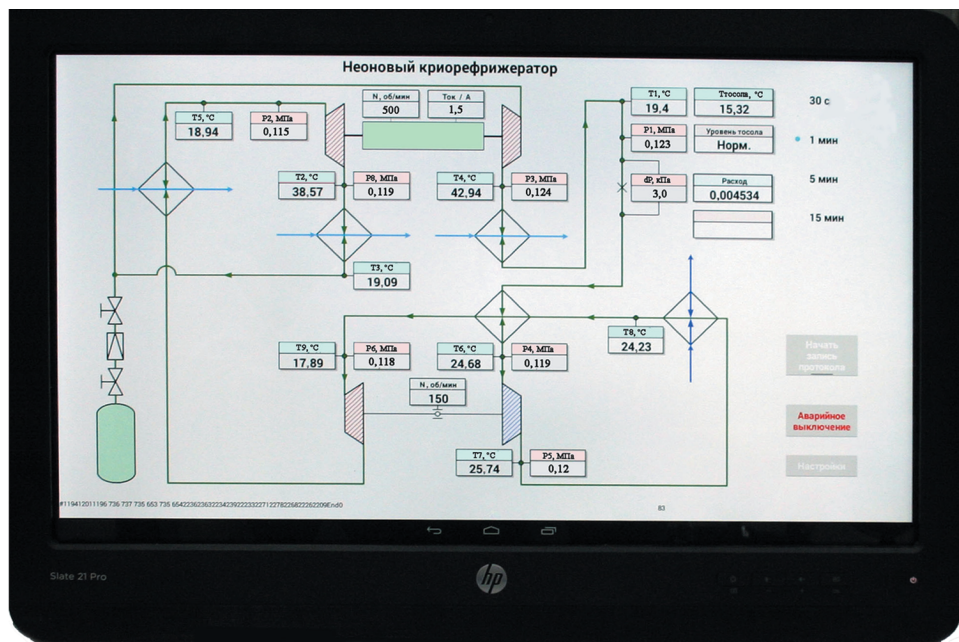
Неоновый криорефрижератор

N, об/мин
500

Ток / А
1,5

T5, °C
18,94

P2, МПа
0,115

T2, °C
38,57

P8, МПа
0,119

T4, °C
42,94

P3, МПа
0,124

T3, °C
19,09

T1, °C
19,4

Tтосола, °C
15,32

P1, МПа
0,123

Уровень тосола
Норм.

dP, кПа
3,0

Расход
0,004534

30 с

1 мин

5 мин

15 мин

T9, °C
17,89

P6, МПа
0,118

T6, °C
24,68

P4, МПа
0,119

T8, °C
24,23

N, об/мин
150

T7, °C
25,74

P5, МПа
0,12

Начать запись протокола

Аварийное выключение

Настройки

#119412011196 736 737 735 653 735 6542236236322342392223322712278226822622209End0

83

Slate 21 Pro

hp